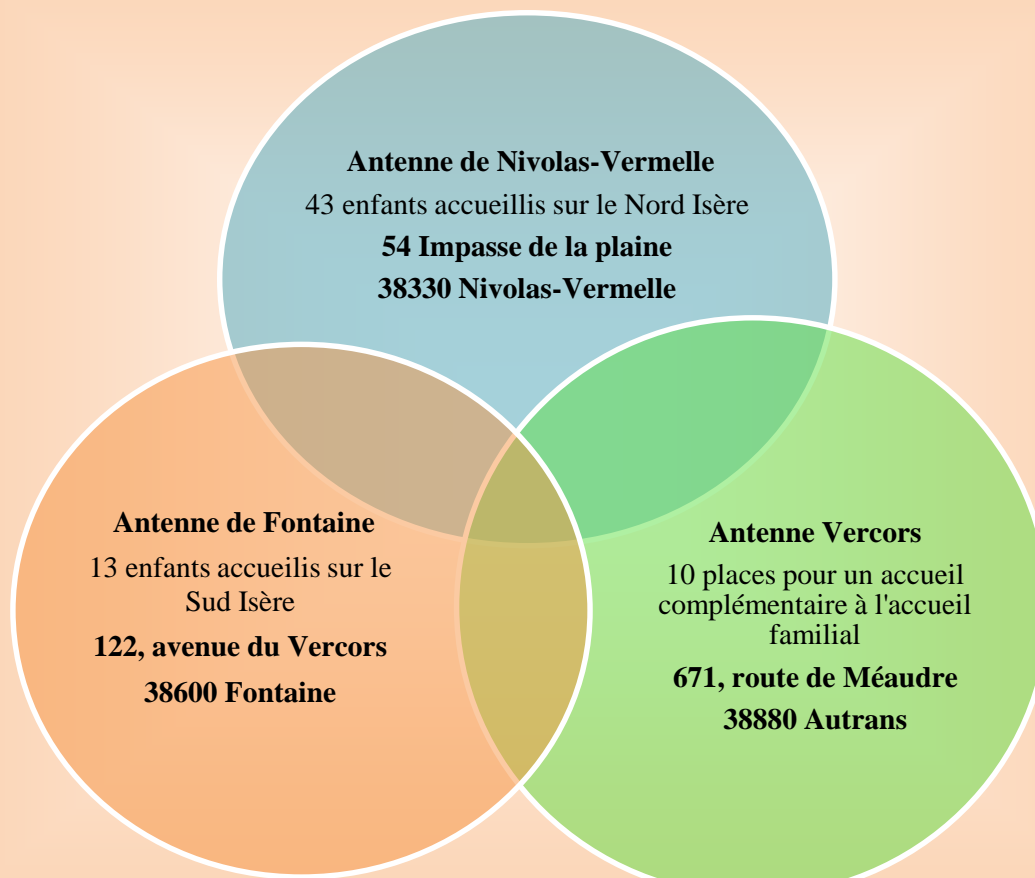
Antenne de Nivolas-Vermelle
43 enfants accueillis sur le Nord Isère
54 Impasse de la plaine
38330 Nivolas-Vermelle

Antenne de Fontaine
13 enfants accueilis sur le Sud Isère
122, avenue du Vercors
38600 Fontaine

Antenne Vercors
10 places pour un accueil complémentaire à l'accueil familial
671, route de Méaudre
38880 Autrans